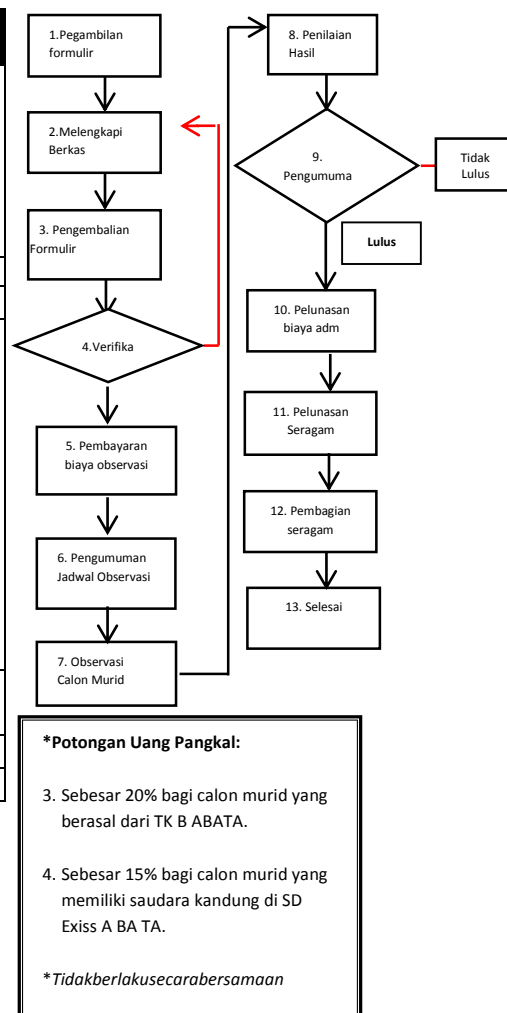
1.Pegambilan formulir

2.Melengkapi Berkas

3. Pengembalian Formulir

4.Verifika

5. Pembayaran biaya observasi

6. Pengumuman Jadwal Observasi

7. Observasi Calon Murid

8. Penilaian Hasil

9. Pengumuma

Tidak Lulus

Lulus

10. Pelunasan biaya adm

11. Pelunasan Seragam

12. Pembagian seragam

13. Selesai

**\*Potongan Uang Pangkal:**

3. Sebesar 20% bagi calon murid yang berasal dari TK B ABATA.

4. Sebesar 15% bagi calon murid yang memiliki saudara kandung di SD Exiss A BA TA.

\**Tidakberlakusecarabersamaan*